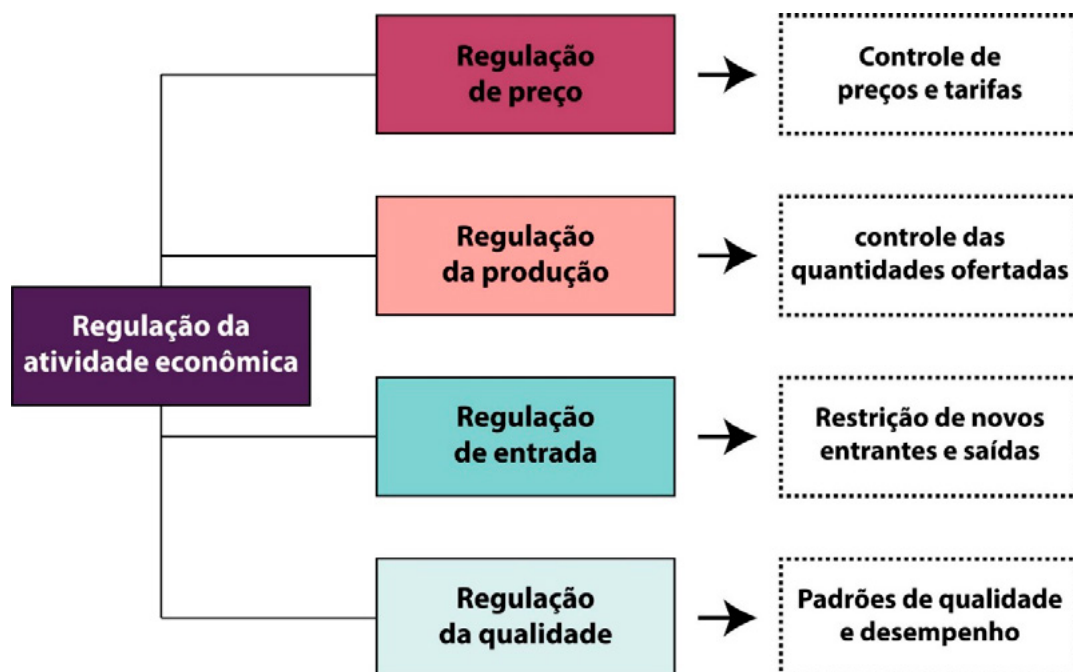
Regulação da atividade econômica

Regulação de preço

Controle de preços e tarifas

Regulação da produção

controle das quantidades ofertadas

Regulação de entrada

Restrição de novos entrantes e saídas

Regulação da qualidade

Padrões de qualidade e desempenho